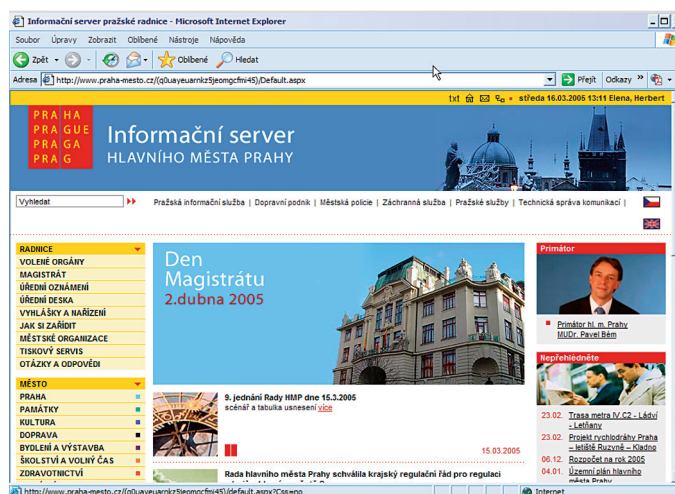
Informační server pražské radnice - Microsoft Internet Explorer

Soubor Úpravy Zobrazit Oblíbené Nástroje Nápověda

Zpět Oblíbené Hledat

Adresa http://www.praha-mesto.cz/(q0uayeuarnkz5jeomgcfmi45)/Default.aspx Přejít Odkazy

txt středa 16.03.2005 13:11 Elena, Herbert

PRAHA PRAGUE PRAGA PRAG

Informační server HLAVNÍHO MĚSTA PRAHY

Vyhledat

Pražská informační služba | Dopravní podnik | Městská policie | Záchranná služba | Pražské služby | Technická správa komunikací |

RADNICE
VOLENÉ ORGÁNY
MAGISTRÁT
ÚŘEDNÍ OZNÁMENÍ
ÚŘEDNÍ DESKA
VYHLÁŠKY A NAŘÍZENÍ
JAK SI ZAŘÍDIT
MĚSTSKÉ ORGANIZACE
TISKOVÝ SERVIS
OTÁZKY A ODPOVĚDI

MĚSTO
PRAHA
PAMÁTKY
KULTURA
DOPRAVA
BYDLENÍ A VÝSTAVBA
ŠKOLSTVÍ A VOLNÝ ČAS
ZDRAVOTNICTVÍ

Den Magistrátu 2.dubna 2005

9. jednání Rady HMP dne 15.3.2005
scénář a tabulka usnesení více

15.03.2005

Rada hlavního města Prahy schválila krajský regulační řád pro regulaci

Primátor

Primátor hl. m. Prahy MUDr. Pavel Bém

Nepřehlédněte

23.02. Trasa metra IV.C2 - Ládví - Letňany
23.02. Projekt rychlodráhy Praha – letiště Ruzyně – Kladno
06.12. Rozpočet na rok 2005
04.01. Územní plán hlavního města Prahy

http://www.praha-mesto.cz/(q0uayeuarnkz5jeomgcfmi45)/default.aspx?Cs=apo
Internet